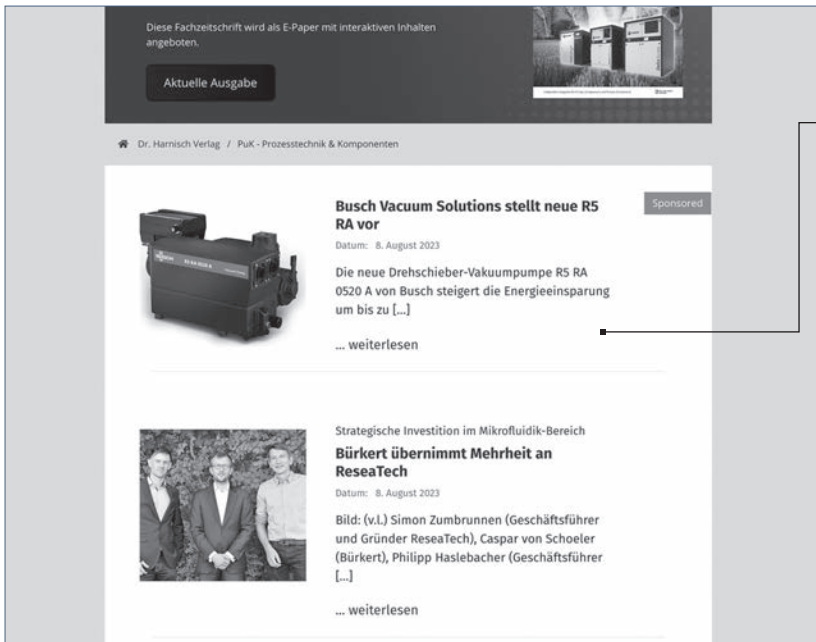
Diese Fachzeitschrift wird als E-Paper mit interaktiven Inhalten angeboten.

Aktuelle Ausgabe

Dr. Harnisch Verlag / PuK - Prozesstechnik & Komponenten

Sponsored

Busch Vacuum Solutions stellt neue R5 RA vor

Datum: 8. August 2023

Die neue Drehschieber-Vakuumpumpe R5 RA 0520 A von Busch steigert die Energieeinsparung um bis zu [...]

... weiterlesen

Strategische Investition im Mikrofluidik-Bereich

Bürkert übernimmt Mehrheit an ReseaTech

Datum: 8. August 2023

Bild: (v.l.) Simon Zumbrunnen (Geschäftsführer und Gründer ReseaTech), Caspar von Schoeler (Bürkert), Philipp Haslebacher (Geschäftsführer [...]

... weiterlesen